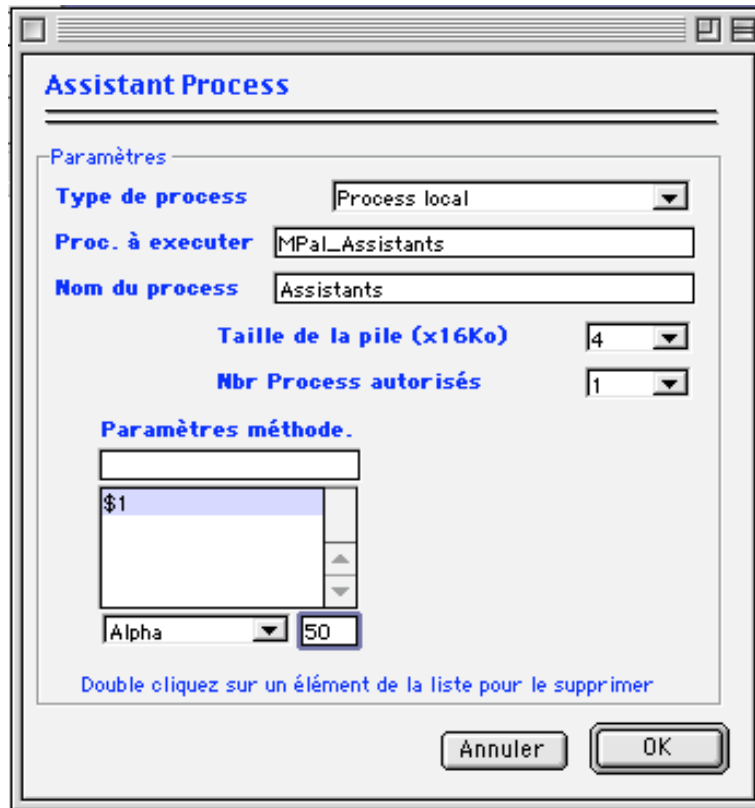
Assistant Process

Paramètres

Type de process
Process local

Proc. à executer
MPal_Assistants

Nom du process
Assistants

Taille de la pile (x16Ko)
4

Nbr Process autorisés
1

Paramètres méthode.

$1

Alpha
50

Double cliquez sur un élément de la liste pour le supprimer

Annuler
OK